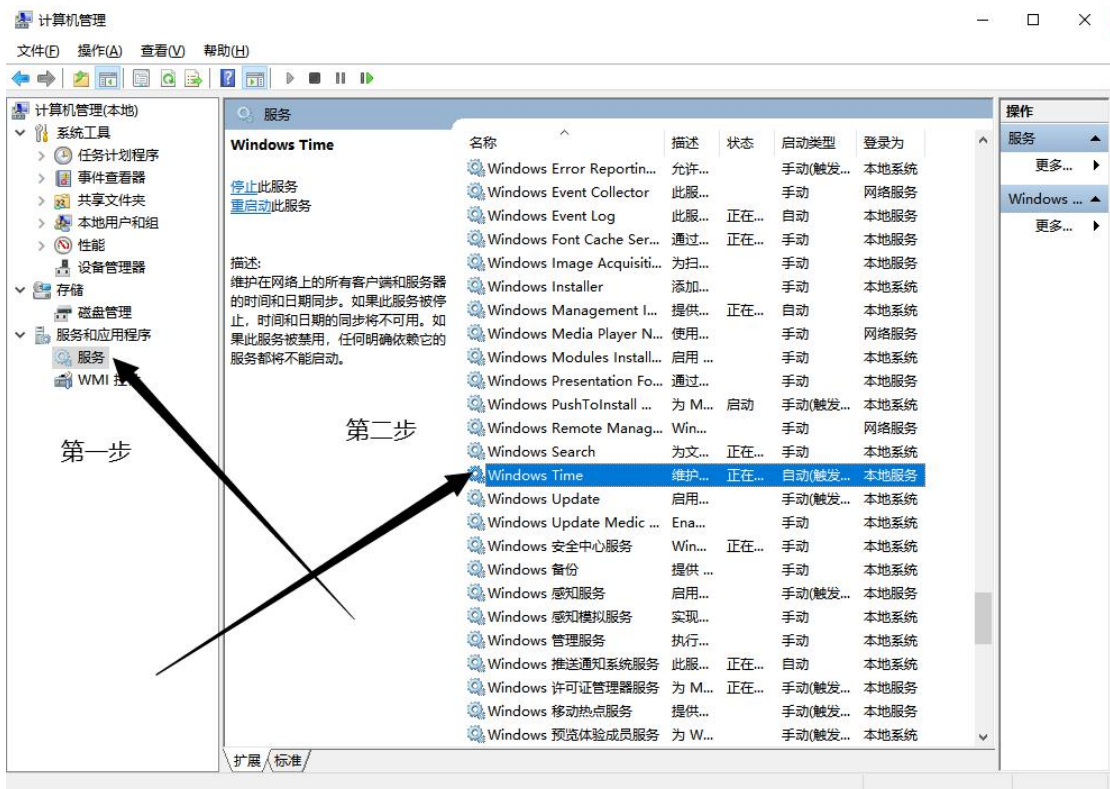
计算机管理

文件(F) 操作(A) 查看(V) 帮助(H)

计算机管理(本地)
系统工具
任务计划程序
事件查看器
共享文件夹
本地用户和组
性能
设备管理器
存储
磁盘管理
服务和应用程序
服务
WMI 控

第一步

服务

Windows Time

停止此服务
重启动此服务

描述:
维护在网络上的所有客户端和服务器的时间和日期同步。如果此服务被停止，时间和日期的同步将不可用。如果此服务被禁用，任何明确依赖它的服务都将不能启动。

第二步

| 名称 | 描述 | 状态 | 启动类型 | 登录为 |
|---|---|---|---|---|
| Windows Error Reportin... | 允许... | | 手动(触发... | 本地系统 |
| Windows Event Collector | 此服... | | 手动 | 网络服务 |
| Windows Event Log | 此服... | 正在... | 自动 | 本地服务 |
| Windows Font Cache Ser... | 通过... | 正在... | 自动 | 本地服务 |
| Windows Image Acquisiti... | 为扫... | | 手动 | 本地服务 |
| Windows Installer | 添加... | | 手动 | 本地系统 |
| Windows Management I... | 提供... | 正在... | 自动 | 本地系统 |
| Windows Media Player N... | 使用... | | 手动 | 网络服务 |
| Windows Modules Install... | 启用 ... | | 手动 | 本地系统 |
| Windows Presentation Fo... | 通过... | | 手动 | 本地服务 |
| Windows PushToInstall ... | 为 M... | 启动 | 手动(触发... | 本地系统 |
| Windows Remote Manag... | Win... | | 手动 | 网络服务 |
| Windows Search | 为文... | 正在... | 手动 | 本地系统 |
| Windows Time | 维护... | 正在... | 自动(触发... | 本地服务 |
| Windows Update | 启用... | | 手动(触发... | 本地系统 |
| Windows Update Medic ... | Ena... | | 手动 | 本地系统 |
| Windows 安全中心服务 | Win... | 正在... | 手动 | 本地系统 |
| Windows 备份 | 提供 ... | | 手动 | 本地系统 |
| Windows 感知服务 | 启用... | | 手动(触发... | 本地系统 |
| Windows 感知模拟服务 | 实现... | | 手动 | 本地系统 |
| Windows 管理服务 | 执行... | | 手动 | 本地系统 |
| Windows 推送通知系统服务 | 此服... | 正在... | 自动 | 本地系统 |
| Windows 许可证管理器服务 | 为 M... | 正在... | 手动(触发... | 本地服务 |
| Windows 移动热点服务 | 提供... | | 手动(触发... | 本地服务 |
| Windows 预览体验成员服务 | 为 W... | | 手动(触发... | 本地系统 |

扩展 标准

操作
服务
更多...
Windows ...
更多...